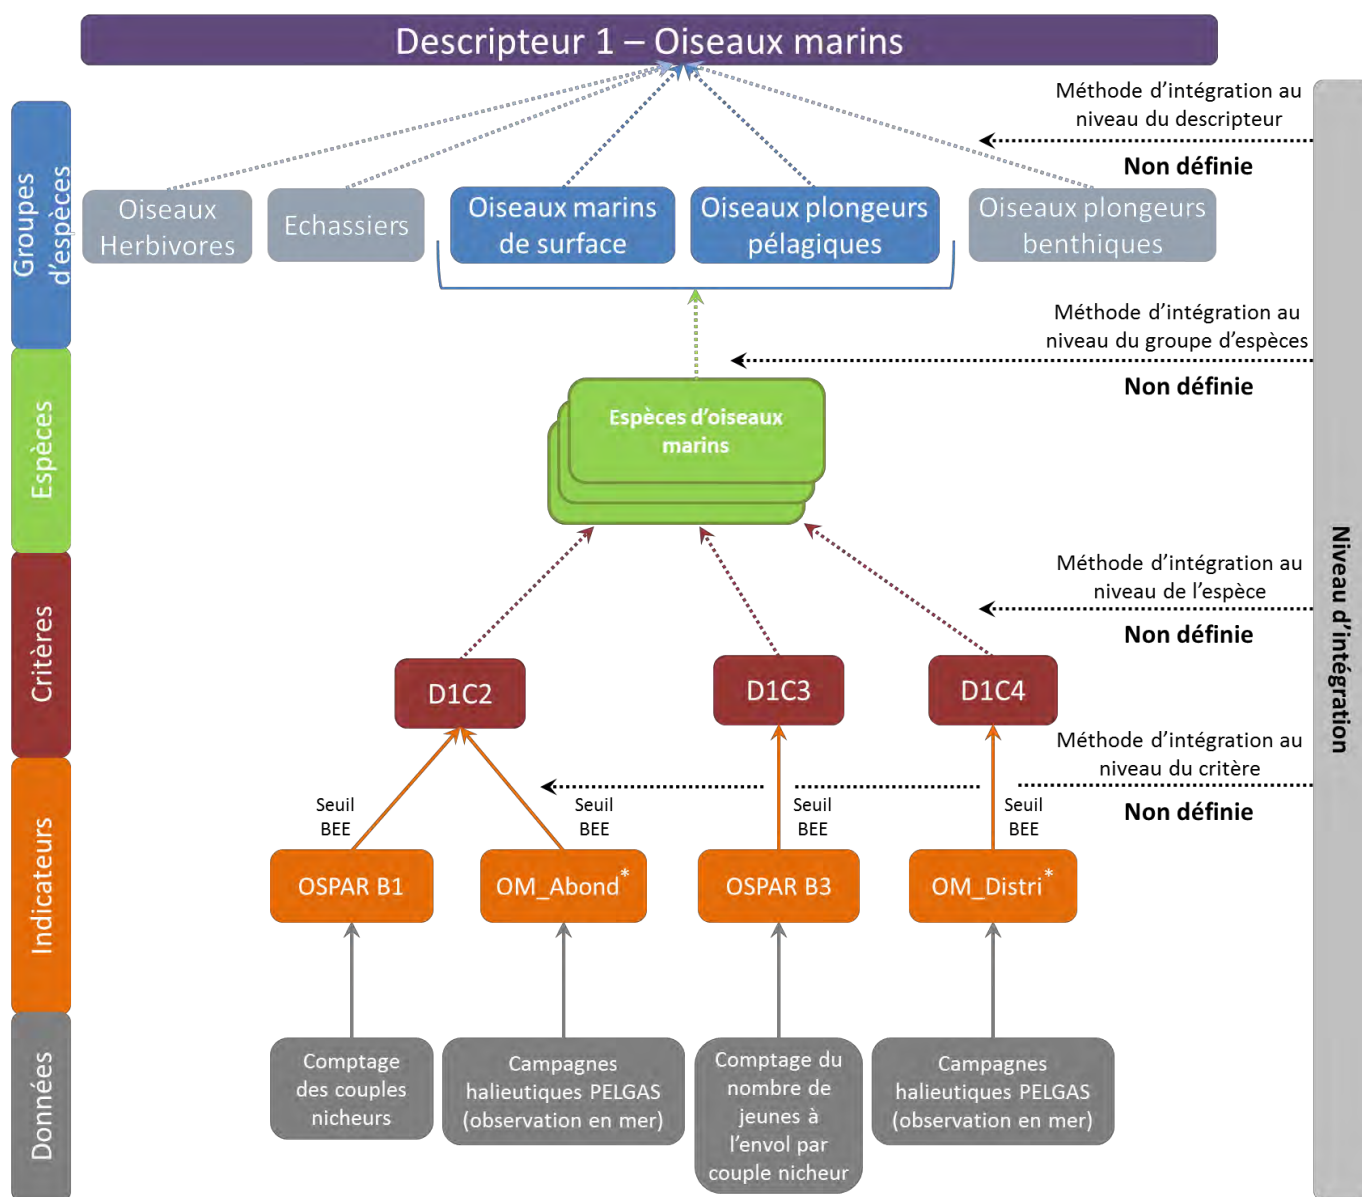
Descripteur 1 – Oiseaux marins

Groupes d'espèces

Espèces

Critères

Indicateurs

Données

Méthode d'intégration au niveau du descripteur
Non définie

Oiseaux Herbivores

Echassiers

Oiseaux marins de surface

Oiseaux plongeurs pélagiques

Oiseaux plongeurs benthiques

Méthode d'intégration au niveau du groupe d'espèces
Non définie

Espèces d'oiseaux marins

Méthode d'intégration au niveau de l'espèce
Non définie

D1C2

D1C3

D1C4

Méthode d'intégration au niveau du critère
Non définie

Seuil BEE

Seuil BEE

Seuil BEE

Seuil BEE

OSPAR B1

OM_Abond*

OSPAR B3

OM_Distri*

Comptage des couples nicheurs

Campagnes halieutiques PELGAS (observation en mer)

Comptage du nombre de jeunes à l'envol par couple nicheur

Campagnes halieutiques PELGAS (observation en mer)

Niveau d'intégration